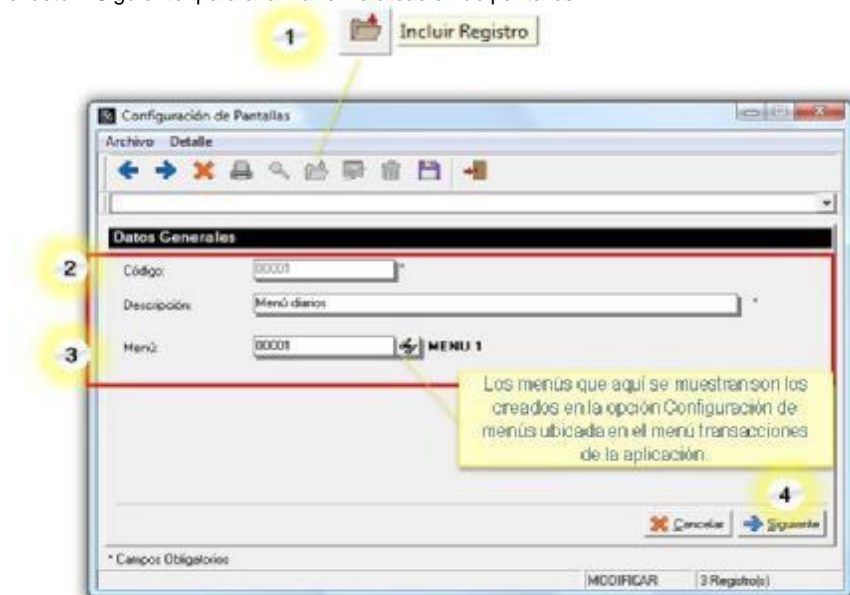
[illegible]

1 Incluir Registro

Configuración de Pantallas

Archivo Detalle

Datos Generales

2 Código: 00001 *

Descripción: Menú diarios *

3 Menú: 00001 MENU 1

Los menús que aquí se muestranson los creados en la opción Configuración de menús ubicada en el menú transacciones de la aplicación.

4

Cancelar Siguiente

* Campos Obligatorios

MODIFICAR 3 Registro(s)